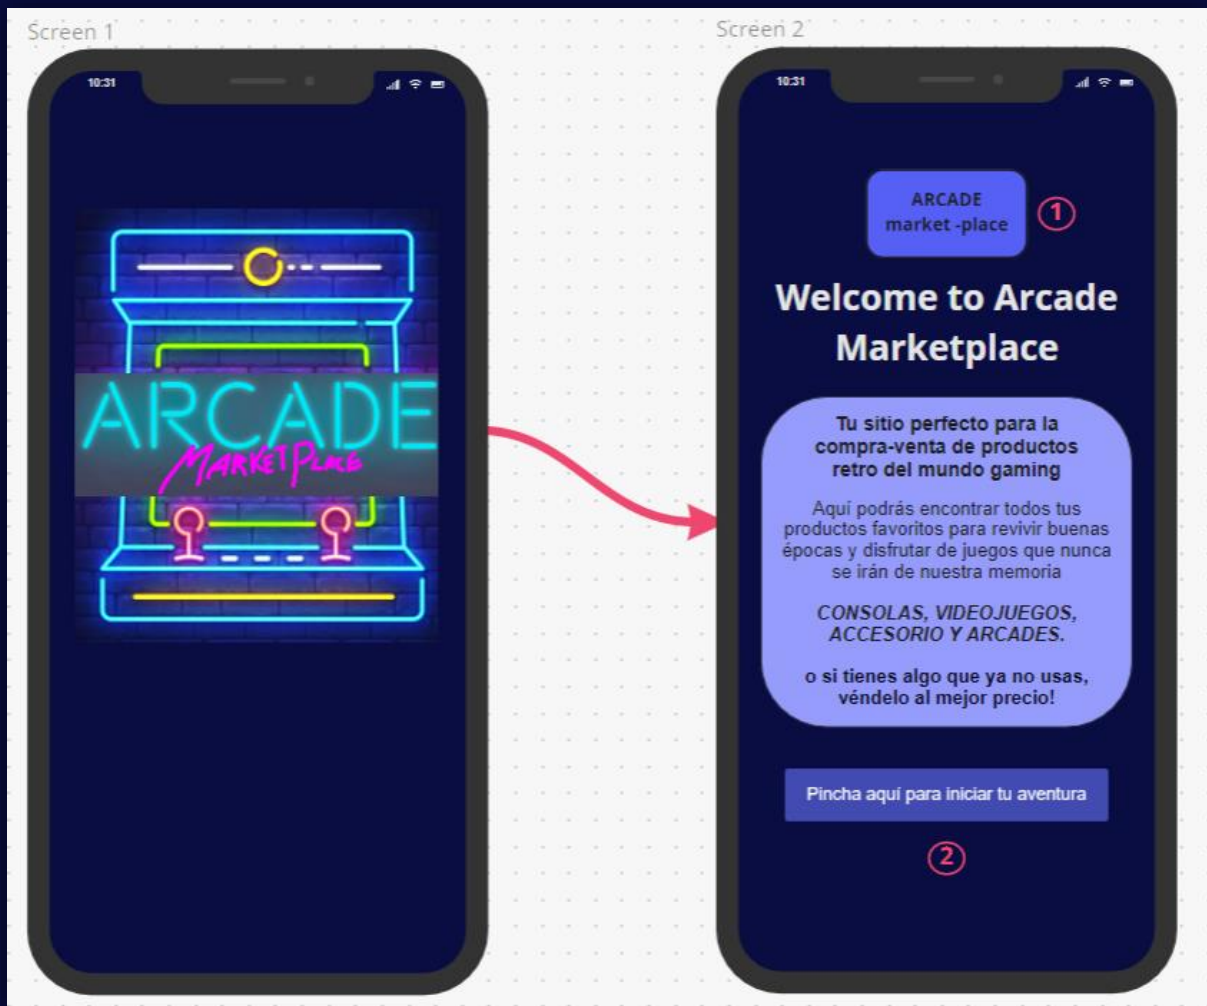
Screen 1

10:31

ARCADE
MARKETPLACE

Screen 2

10:31

ARCADE
market -place

①

Welcome to Arcade Marketplace

Tu sitio perfecto para la compra-venta de productos retro del mundo gaming

Aquí podrás encontrar todos tus productos favoritos para revivir buenas épocas y disfrutar de juegos que nunca se irán de nuestra memoria

CONSOLAS, VIDEOJUEGOS, ACCESORIO Y ARCADES.

o si tienes algo que ya no usas, véndelo al mejor precio!

Pincha aquí para iniciar tu aventura

②